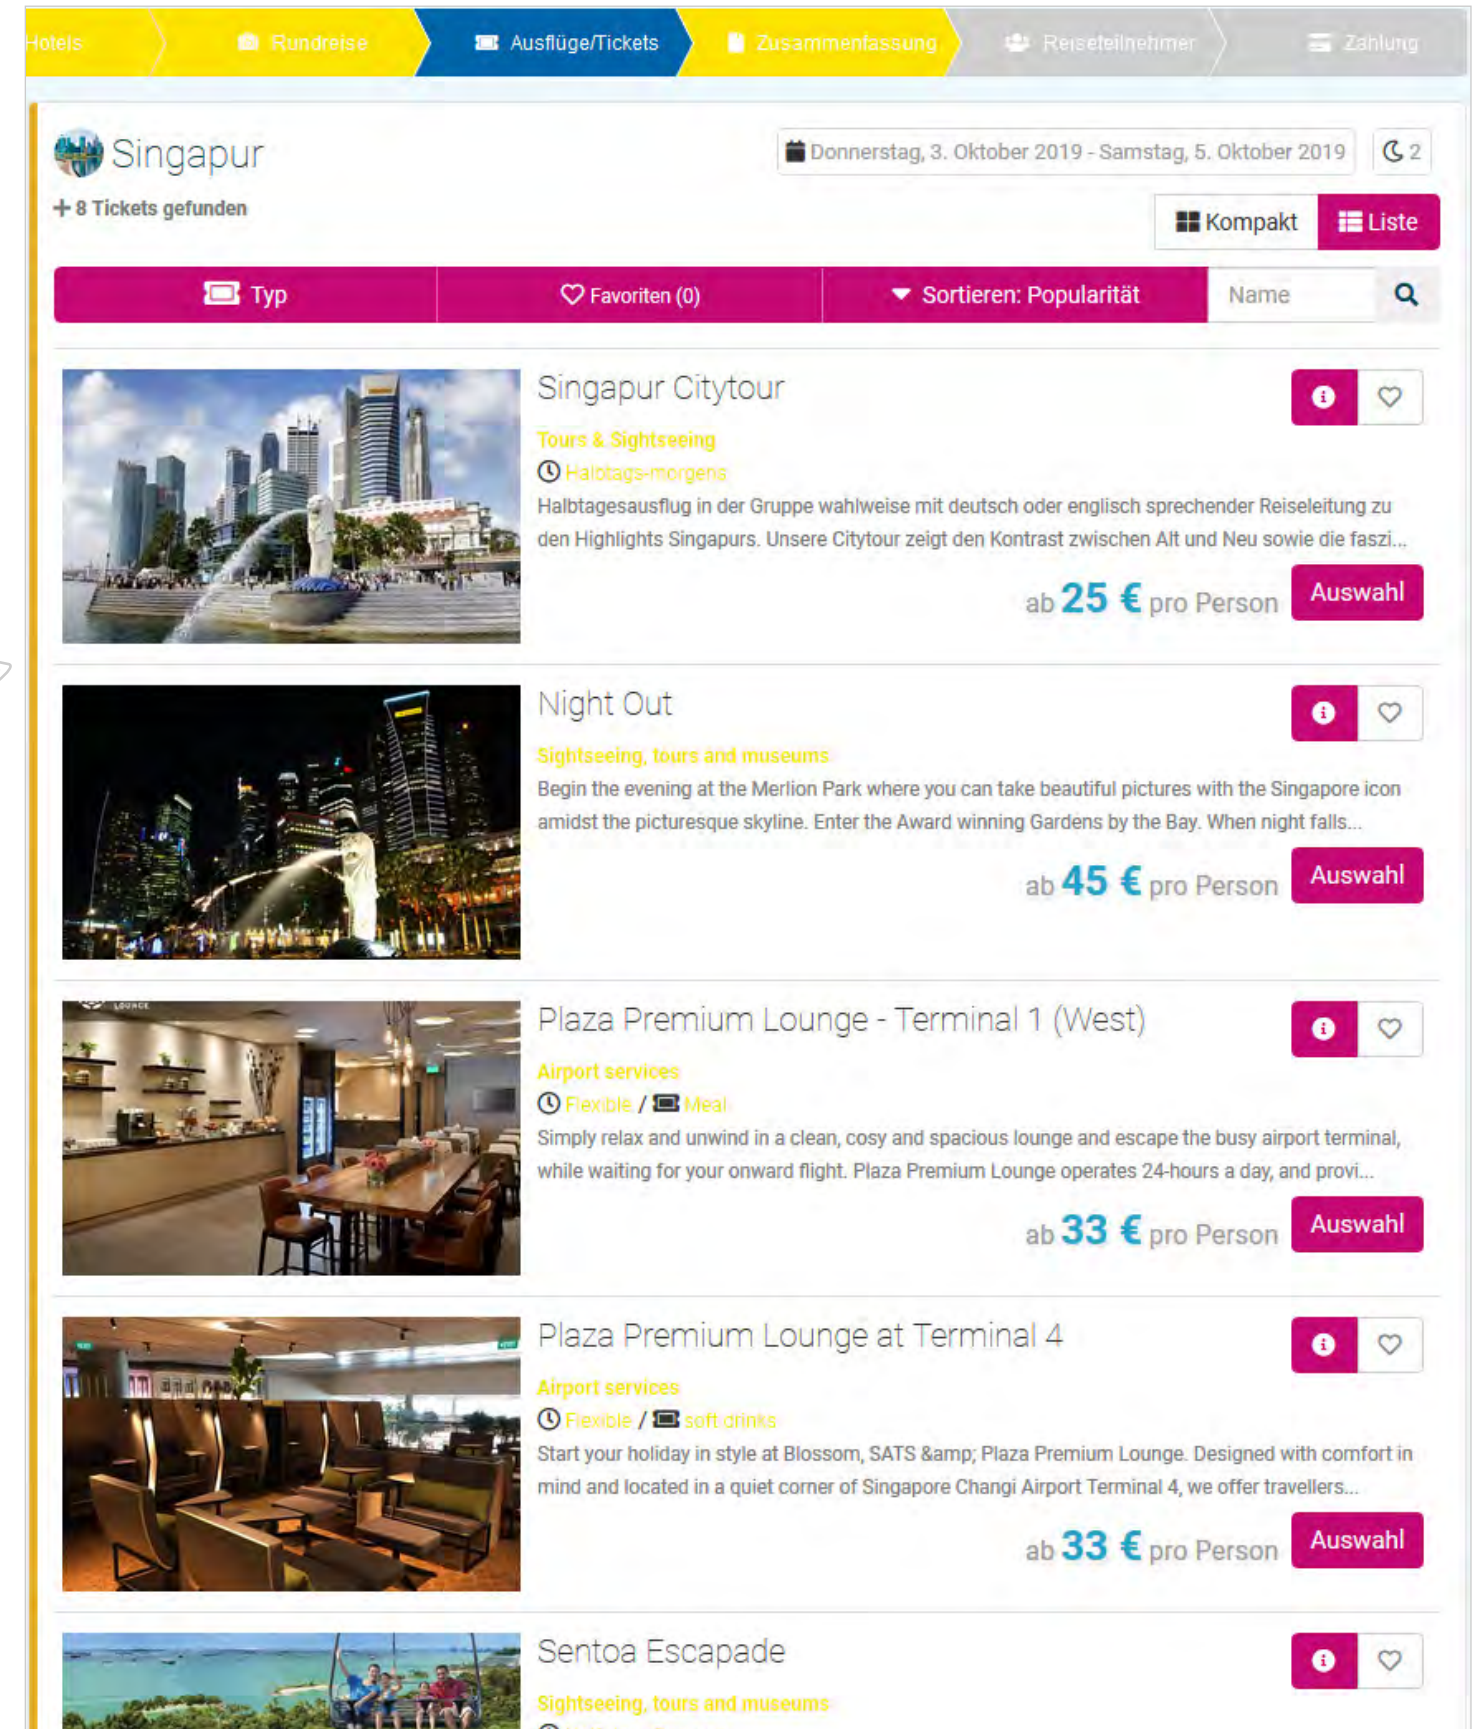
Hotels Rundreise Ausflüge/Tickets Zusammenfassung Reiseteilnehmer Zahlung

Singapur
+ 8 Tickets gefunden

Donnerstag, 3. Oktober 2019 - Samstag, 5. Oktober 2019 2

Kompakt Liste

Typ Favoriten (0) Sortieren: Popularität Name

Singapur Citytour
Tours & Sightseeing
Halbtags-morgens
Halbtagesausflug in der Gruppe wahlweise mit deutsch oder englisch sprechender Reiseleitung zu den Highlights Singapurs. Unsere Citytour zeigt den Kontrast zwischen Alt und Neu sowie die faszi...
ab 25 € pro Person Auswahl

Night Out
Sightseeing, tours and museums
Begin the evening at the Merlion Park where you can take beautiful pictures with the Singapore icon amidst the picturesque skyline. Enter the Award winning Gardens by the Bay. When night falls...
ab 45 € pro Person Auswahl

Plaza Premium Lounge - Terminal 1 (West)
Airport services
Flexible / Meal
Simply relax and unwind in a clean, cosy and spacious lounge and escape the busy airport terminal, while waiting for your onward flight. Plaza Premium Lounge operates 24-hours a day, and provi...
ab 33 € pro Person Auswahl

Plaza Premium Lounge at Terminal 4
Airport services
Flexible / soft drinks
Start your holiday in style at Blossom, SATS &amp; Plaza Premium Lounge. Designed with comfort in mind and located in a quiet corner of Singapore Changi Airport Terminal 4, we offer travellers...
ab 33 € pro Person Auswahl

Sentoa Escapade
Sightseeing, tours and museums